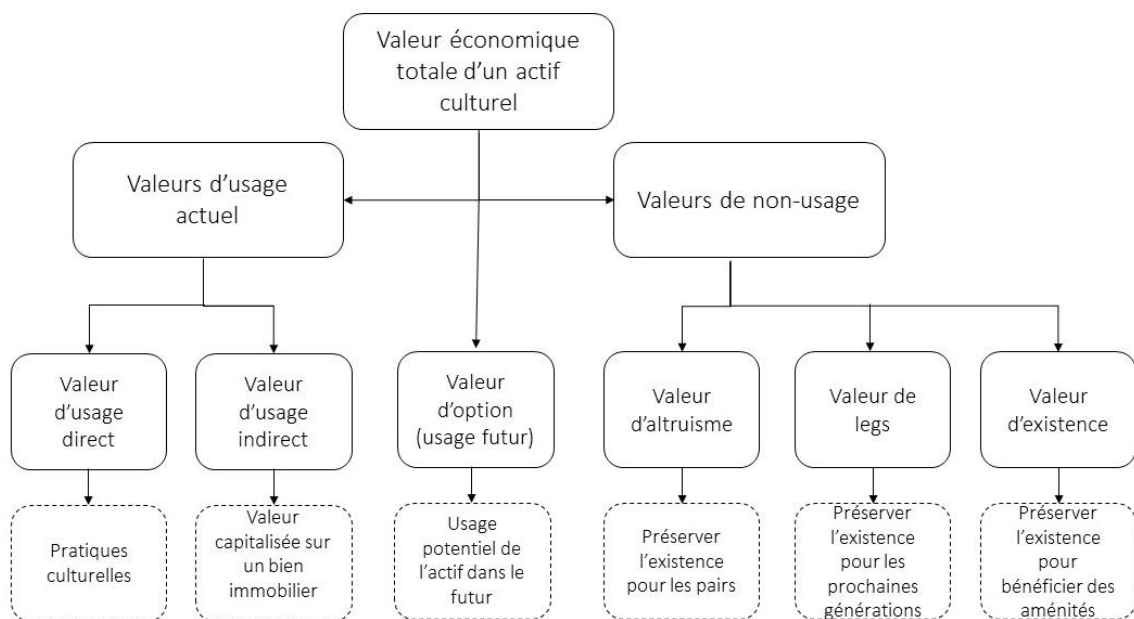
Valeur économique totale d'un actif culturel

Valeurs d'usage actuel

Valeurs de non-usage

Valeur d'usage direct

Valeur d'usage indirect

Valeur d'option (usage futur)

Valeur d'altruisme

Valeur de legs

Valeur d'existence

Pratiques culturelles

Valeur capitalisée sur un bien immobilier

Usage potentiel de l'actif dans le futur

Préserver l'existence pour les pairs

Préserver l'existence pour les prochaines générations

Préserver l'existence pour bénéficier des aménités